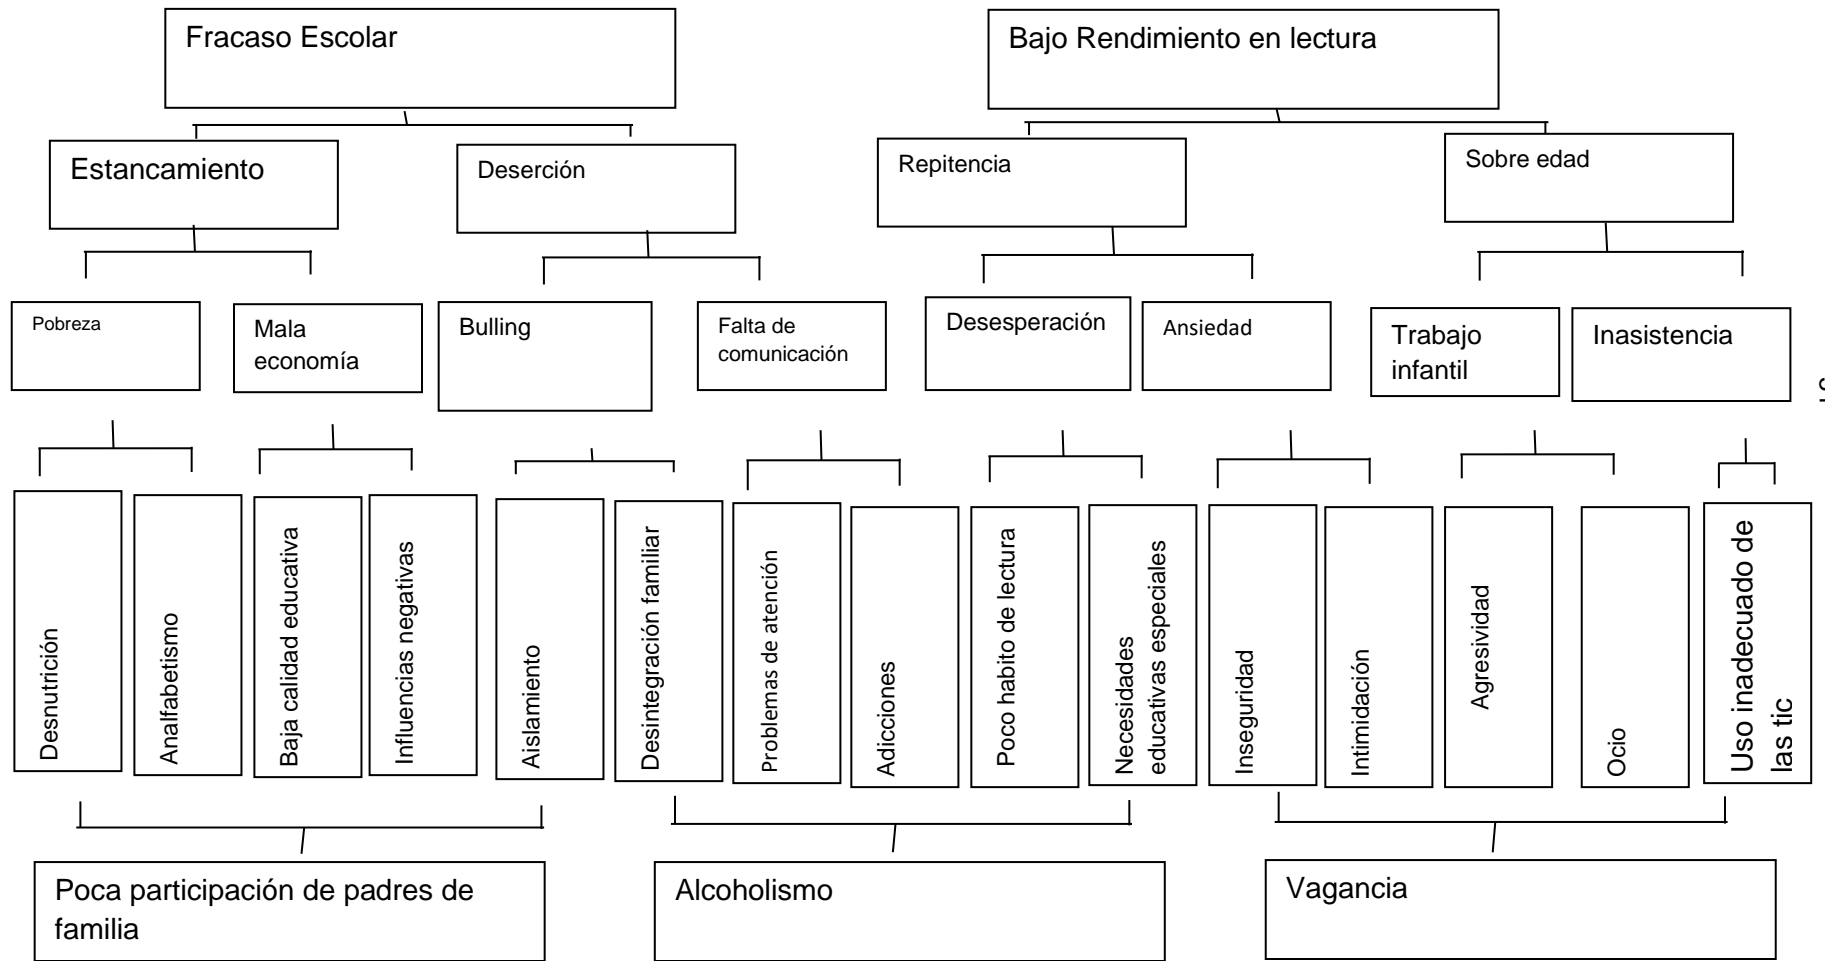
Fracaso Escolar

Bajo Rendimiento en lectura

Estancamiento

Deserción

Repitencia

Sobre edad

Pobreza

Mala economía

Bulling

Falta de comunicación

Desesperación

Ansiedad

Trabajo infantil

Inasistencia

Desnutrición

Analfabetismo

Baja calidad educativa

Influencias negativas

Aislamiento

Desintegración familiar

Problemas de atención

Adicciones

Poco habito de lectura

Necesidades educativas especiales

Inseguridad

Intimidación

Agresividad

Ocio

Uso inadecuado de las tic

Poca participación de padres de familia

Alcoholismo

Vagancia